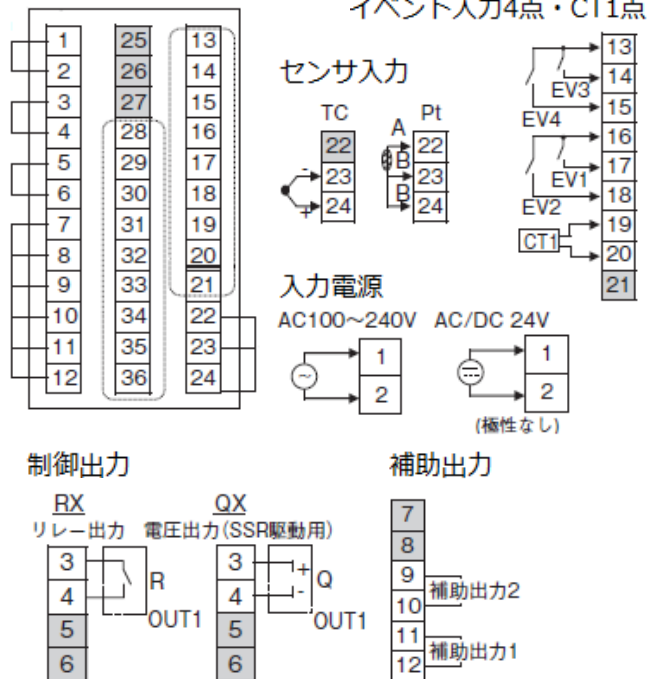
イベント入力4点・CT1点

1
2
3
4
5
6
7
8
9
10
11
12

25
26
27
28
29
30
31
32
33
34
35
36

13
14
15
16
17
18
19
20
21
22
23
24

センサ入力

TC
22
-
23
+
24

Pt
A
22
B
23
B
24

13
14
EV3
15
EV4
16
17
EV1
18
EV2
19
CT1
20
21

入力電源

AC100～240V
1
2

AC/DC 24V
1
2
(極性なし)

制御出力

RX
リレー出力
3
4
5
6
R
OUT1

QX
電圧出力(SSR駆動用)
3
4
5
6
+
-
Q
OUT1

補助出力

7
8
9
10
補助出力2
11
12
補助出力1